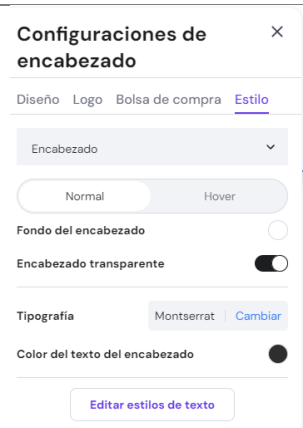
Configuraciones de encabezado

×

Diseño Logo Bolsa de compra Estilo

Encabezado

Normal Hover

Fondo del encabezado

Encabezado transparente

Tipografía Montserrat Cambiar

Color del texto del encabezado

Editar estilos de texto